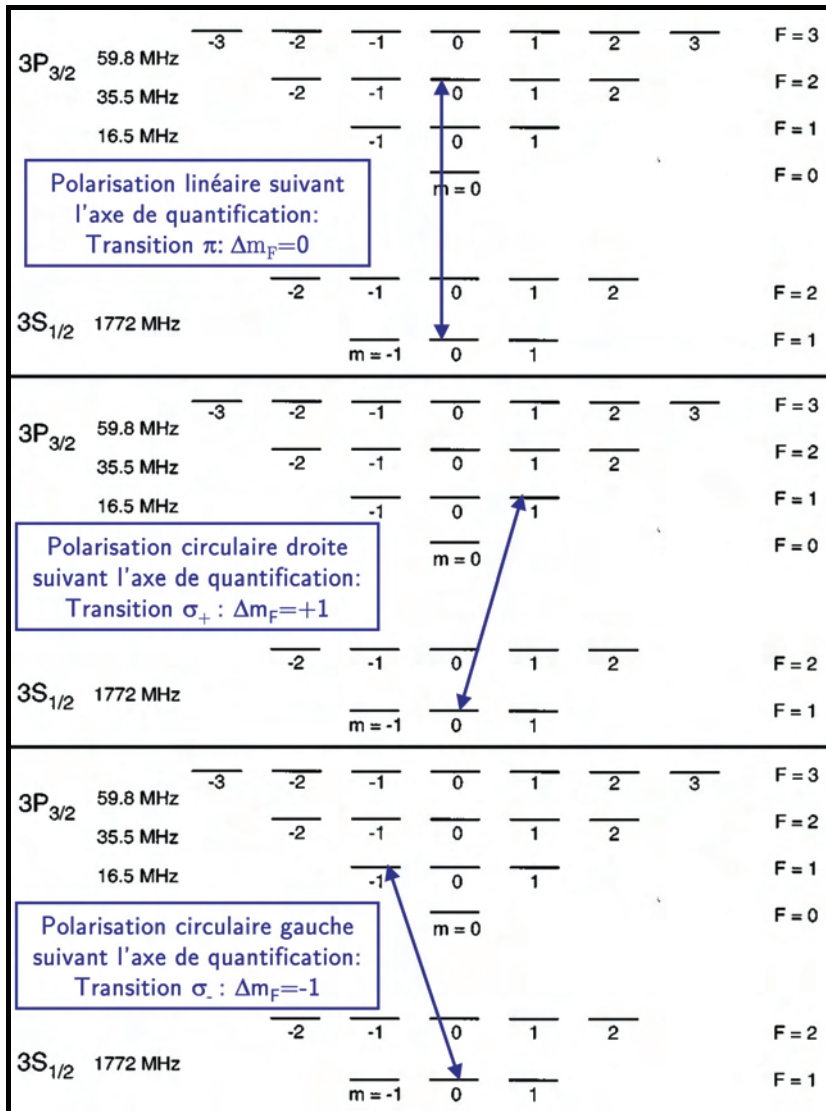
$3P_{3/2}$ 59.8 MHz -3 -2 -1 0 1 2 3 F = 3
35.5 MHz -2 -1 0 1 2 F = 2
16.5 MHz -1 0 1 F = 1
m = 0 F = 0

Polarisation linéaire suivant l'axe de quantification: Transition π: $\Delta m_F=0$

-2 -1 0 1 2 F = 2
$3S_{1/2}$ 1772 MHz
m = -1 0 1 F = 1

$3P_{3/2}$ 59.8 MHz -3 -2 -1 0 1 2 3 F = 3
35.5 MHz -2 -1 0 1 2 F = 2
16.5 MHz -1 0 1 F = 1
m = 0 F = 0

Polarisation circulaire droite suivant l'axe de quantification: Transition $\sigma_+$ : $\Delta m_F=+1$

-2 -1 0 1 2 F = 2
$3S_{1/2}$ 1772 MHz
m = -1 0 1 F = 1

$3P_{3/2}$ 59.8 MHz -3 -2 -1 0 1 2 3 F = 3
35.5 MHz -2 -1 0 1 2 F = 2
16.5 MHz -1 0 1 F = 1
m = 0 F = 0

Polarisation circulaire gauche suivant l'axe de quantification: Transition $\sigma_-$ : $\Delta m_F$=-1

-2 -1 0 1 2 F = 2
$3S_{1/2}$ 1772 MHz
m = -1 0 1 F = 1